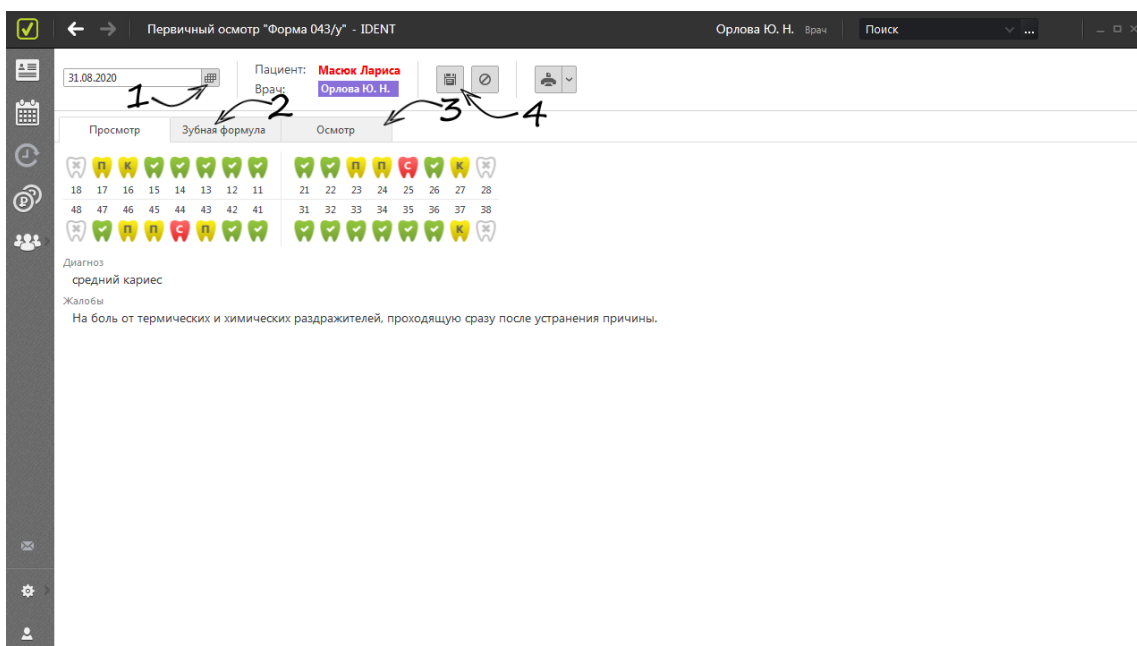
Первичный осмотр "Форма 043/у" - IDENT

Орлова Ю. Н. Врач

Поиск

31.08.2020

Пациент: Масюк Лариса

Врач: Орлова Ю. Н.

1 2 3 4

Просмотр

Зубная формула

Осмотр

П К П П С К

18 17 16 15 14 13 12 11 21 22 23 24 25 26 27 28

48 47 46 45 44 43 42 41 31 32 33 34 35 36 37 38

П П С П К

Диагноз

средний кариес

Жалобы

На боль от термических и химических раздражителей, проходящую сразу после устранения причины.